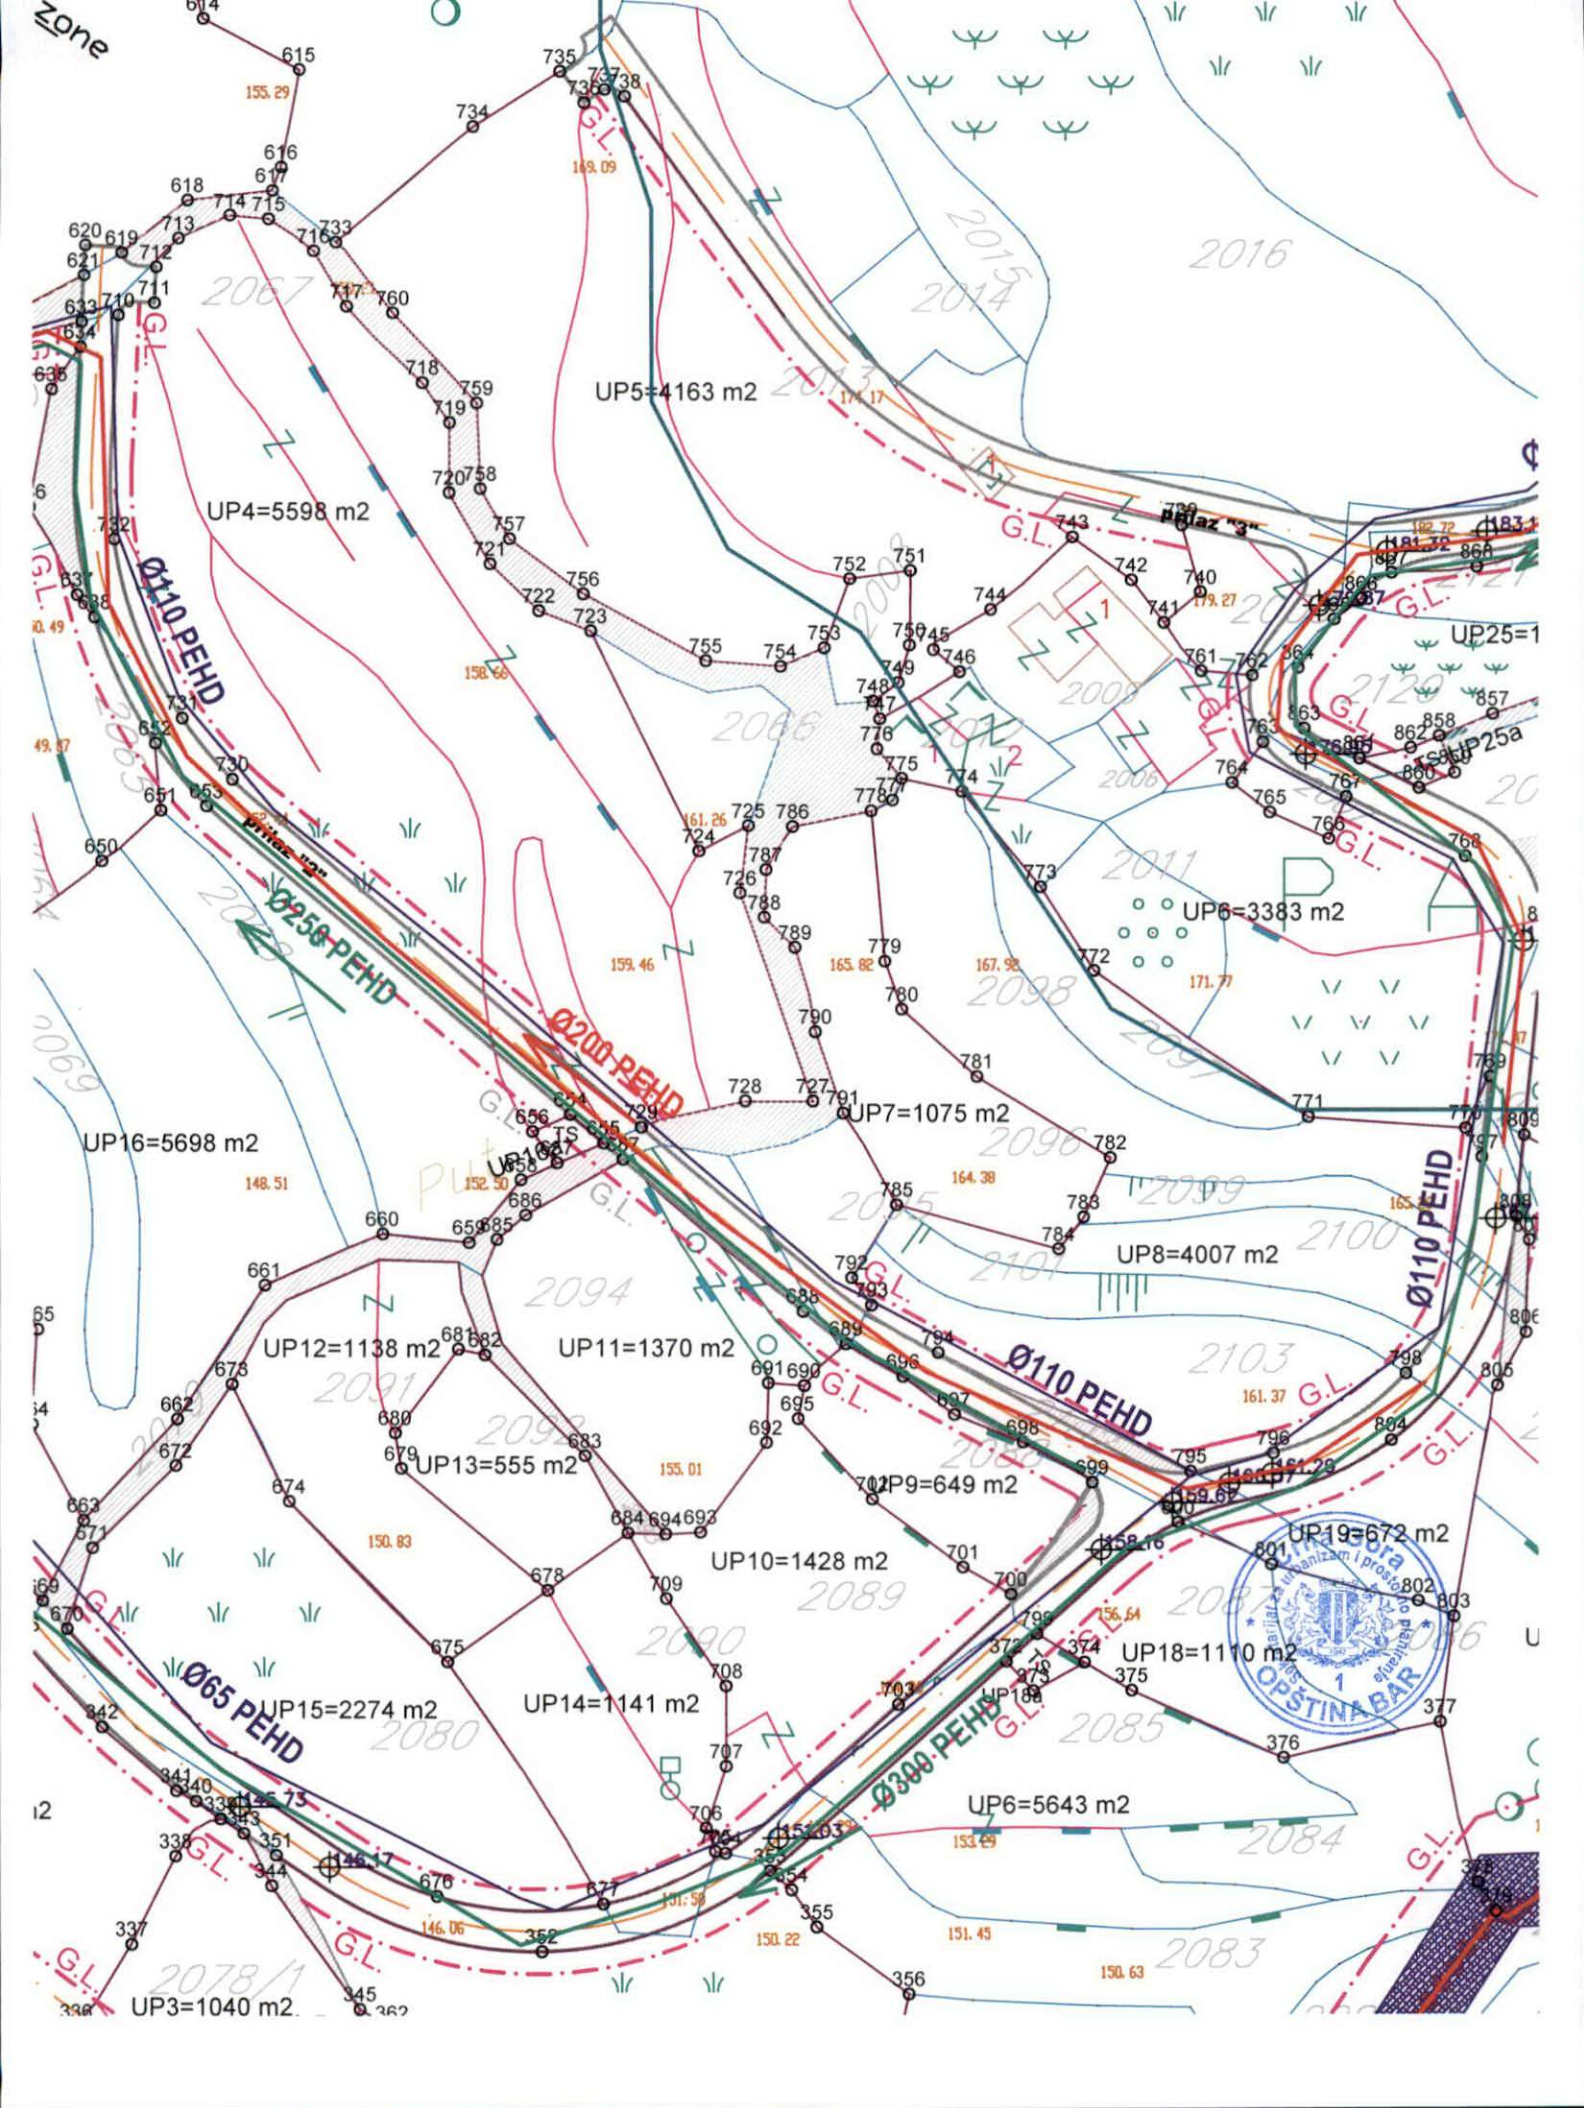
zone
614
615
155.29
616
617
618
714
715
713
620
619
712
621
716
733
711
633
710
2067
717
760
634
635
718
759
719
720
758
757
721
722
756
723
755
754
753
732
637
638
650
651
653
652
731
730
734
735
736
737
738
G.L.
169.09
2016
2015
2014
2013
174.17
UP5=4163 m2
UP4=5598 m2
Ø110 PEHD
G.L.
Prilaz "3"
Ø250 PEHD
Ø200 PEHD
158.66
161.26
724
725
786
787
726
788
789
790
159.46
165.82
779
780
167.93
2098
728
727
791
UP7=1075 m2
781
782
2096
164.38
785
2095
783
784
2101
2099
UP8=4007 m2
2100
752
751
2009
750
745
746
744
743
742
740
741
739
Prilaz "3"
179.27
761
762
2008
2066
749
748
747
776
775
777
778
774
2002
2006
2011
773
772
2097
171.77
UP6=3383 m2
771
770
769
768
764
765
766
767
763
863
862
858
857
860
861
UP25a
UP25=1
2120
2121
866
867
868
182.72
181.32
183.1
G.L.
Ø110 PEHD
UP16=5698 m2
148.51
2069
G.L.
656
654
TS
655
657
658
UP16a
686
685
659
660
661
152.50
Put
2094
UP12=1138 m2
681
682
UP11=1370 m2
673
2091
680
679
UP13=555 m2
2093
683
662
672
663
671
674
684
694
693
678
675
670
669
150.83
155.01
691
690
692
695
689
688
692
696
697
698
699
701
700
702
UP9=649 m2
UP10=1428 m2
2089
709
708
707
706
705
2090
UP14=1141 m2
UP15=2274 m2
2080
Ø65 PEHD
342
341
340
339
343
145.73
338
351
344
146.17
337
676
677
352
146.06
345
362
336
UP3=1040 m2
2078/1
G.L.
2092
Ø110 PEHD
2103
161.37
798
795
796
161.28
159.62
158.16
804
805
806
808
809
797
165.1
UP19=672 m2
801
802
803
Opština Bar
Sekretarijat za urbanizam i prostorno planiranje
1
UP18=1110 m2
2087
374
375
372
373
156.64
UP18a
2085
376
377
703
Ø300 PEHD
UP6=5643 m2
153.29
2084
354
353
355
150.22
151.45
356
150.63
2083
131.58
378
379
2086
G.L.
12
65
54
6
49.87
50.49